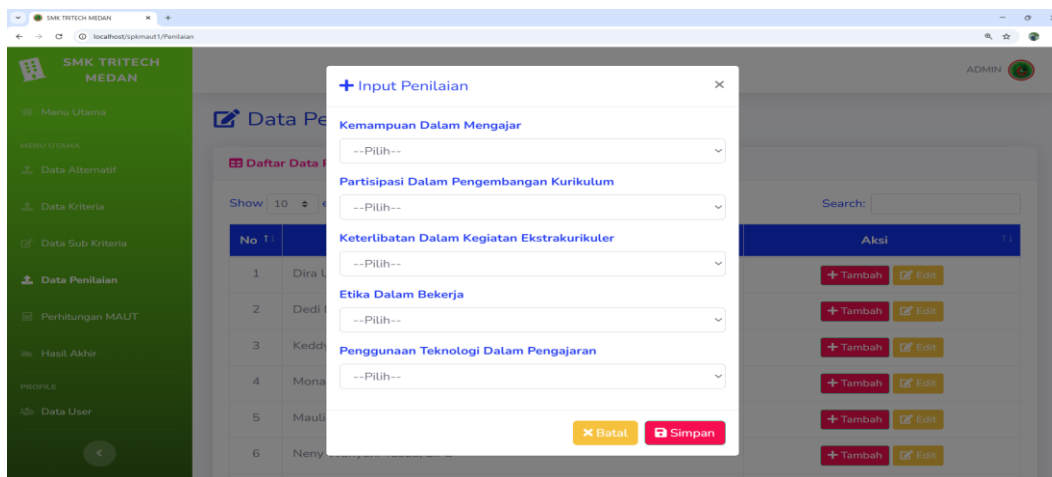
SMK TRITECH MEDAN × +

localhost/spkmaut1/Penilaian

SMK TRITECH MEDAN

Menu Utama

MENU UTAMA

Data Alternatif

Data Kriteria

Data Sub Kriteria

Data Penilaian

Perhitungan MAUT

Hasil Akhir

PROFILE

Data User

ADMIN

Data Pe

Daftar Data P

Show 10

Search:

| No | | Aksi |
|---|---|---|
| 1 | Dira | + Tambah Edit |
| 2 | Dedi | + Tambah Edit |
| 3 | Kedd | + Tambah Edit |
| 4 | Mona | + Tambah Edit |
| 5 | Mauli | + Tambah Edit |
| 6 | Neny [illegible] | + Tambah Edit |

+ Input Penilaian ×

Kemampuan Dalam Mengajar

--Pilih--

Partisipasi Dalam Pengembangan Kurikulum

--Pilih--

Keterlibatan Dalam Kegiatan Ekstrakurikuler

--Pilih--

Etika Dalam Bekerja

--Pilih--

Penggunaan Teknologi Dalam Pengajaran

--Pilih--

Batal Simpan